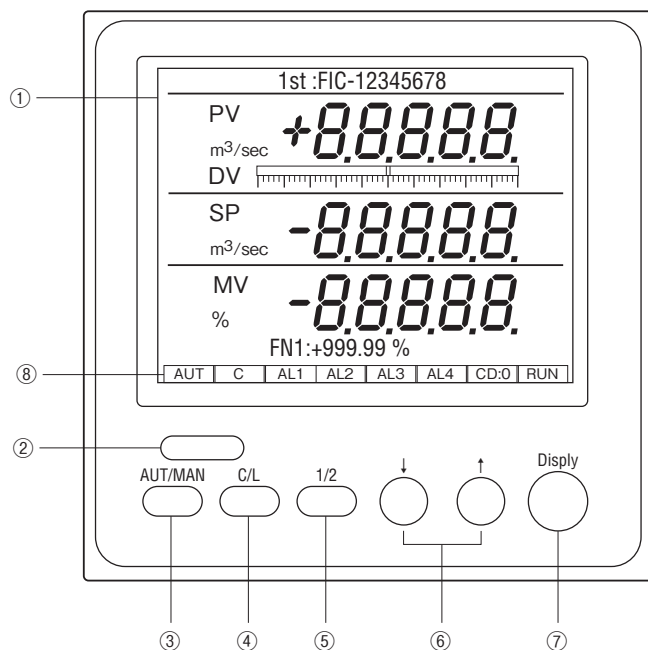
①

1st :FIC-12345678

PV

m$^3$/sec

+8.8.8.8.8.

DV

SP

m$^3$/sec

-8.8.8.8.8.

MV

%

-8.8.8.8.8.

FN1:+999.99 %

⑧

| AUT | C | AL1 | AL2 | AL3 | AL4 | CD:0 | RUN |
|---|---|---|---|---|---|---|---|

②

AUT/MAN

C/L

1/2

↓

↑

Disply

③ ④ ⑤ ⑥ ⑦